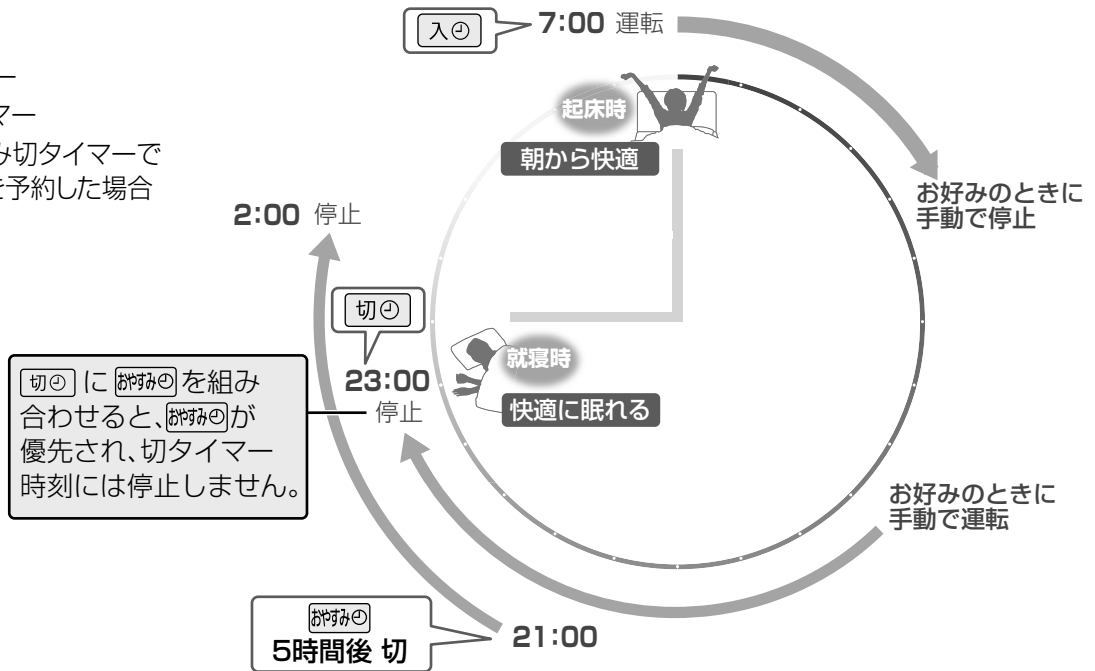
ー
マー
み切タイマーで
を予約した場合

入◷

7:00 運転

起床時

朝から快適

お好みのときに
手動で停止

2:00 停止

切◷

切◷ に おやすみ◷ を組み合わせると、おやすみ◷ が優先され、切タイマー時刻には停止しません。

23:00
停止

就寝時

快適に眠れる

お好みのときに
手動で運転

おやすみ◷
5時間後 切

21:00